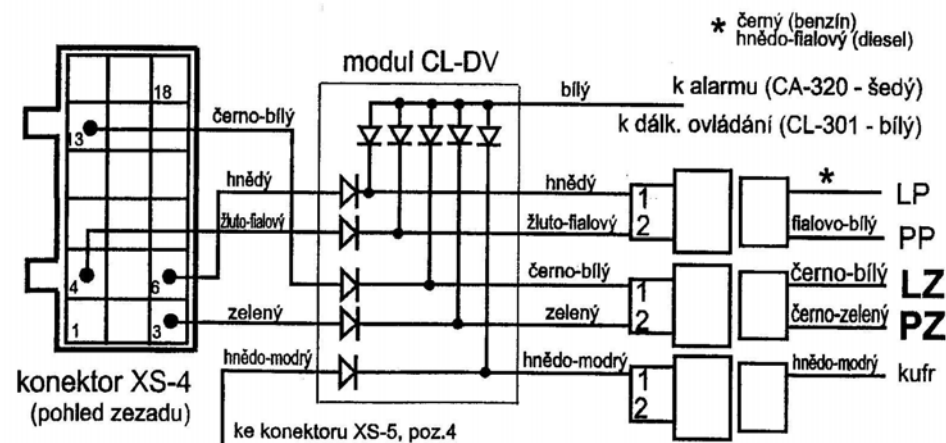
* černý (benzín)
hnědo-fialový (diesel)

modul CL-DV

18
13
4
6
1
3

černo-bílý
hnědý
žluto-fialový
zelený
hnědo-modrý

bílý
k alarmu (CA-320 - šedý)
k dálk. ovládání (CL-301 - bílý)

hnědý
1
2
žluto-fialový
*
LP
fialovo-bílý
PP

černo-bílý
1
2
zelený
černo-bílý
LZ
černo-zelený
PZ

hnědo-modrý
1
2
hnědo-modrý
kufr

konektor XS-4
(pohled zezadu)

ke konektoru XS-5, poz.4